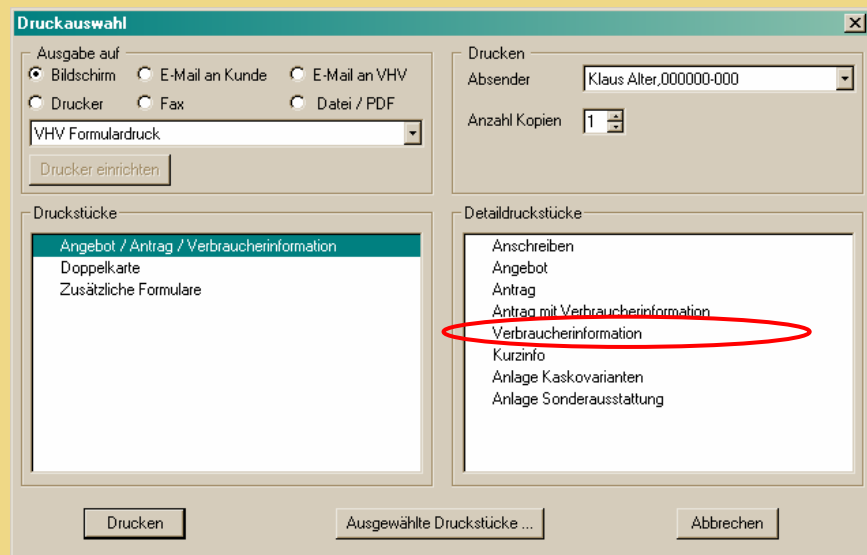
Druckauswahl

Ausgabe auf
Bildschirm
E-Mail an Kunde
E-Mail an VHV
Drucker
Fax
Datei / PDF
VHV Formulardruck
Drucker einrichten

Drucken
Absender
Klaus Alter,000000-000
Anzahl Kopien
1

Druckstücke
Angebot / Antrag / Verbraucherinformation
Doppelkarte
Zusätzliche Formulare

Detaildruckstücke
Anschreiben
Angebot
Antrag
Antrag mit Verbraucherinformation
Verbraucherinformation
Kurzinfo
Anlage Kaskovarianten
Anlage Sonderausstattung

Drucken
Ausgewählte Druckstücke ...
Abbrechen